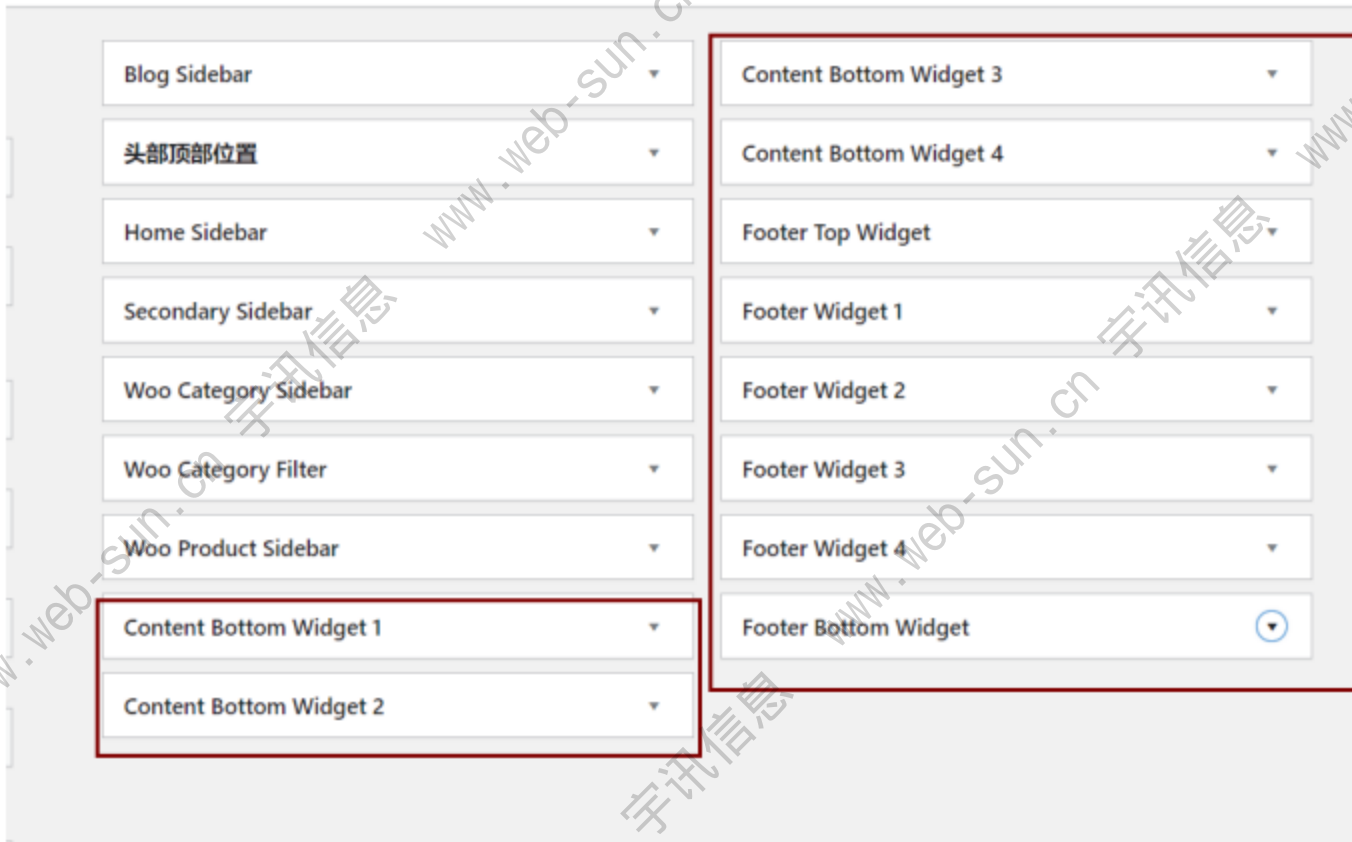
Blog Sidebar
头部顶部位置
Home Sidebar
Secondary Sidebar
Woo Category Sidebar
Woo Category Filter
Woo Product Sidebar
Content Bottom Widget 1
Content Bottom Widget 2

Content Bottom Widget 3
Content Bottom Widget 4
Footer Top Widget
Footer Widget 1
Footer Widget 2
Footer Widget 3
Footer Widget 4
Footer Bottom Widget

www.web-sun.cn 宇讯信息
www.web-sun.cn 宇讯信息
www.web-sun.cn 宇讯信息